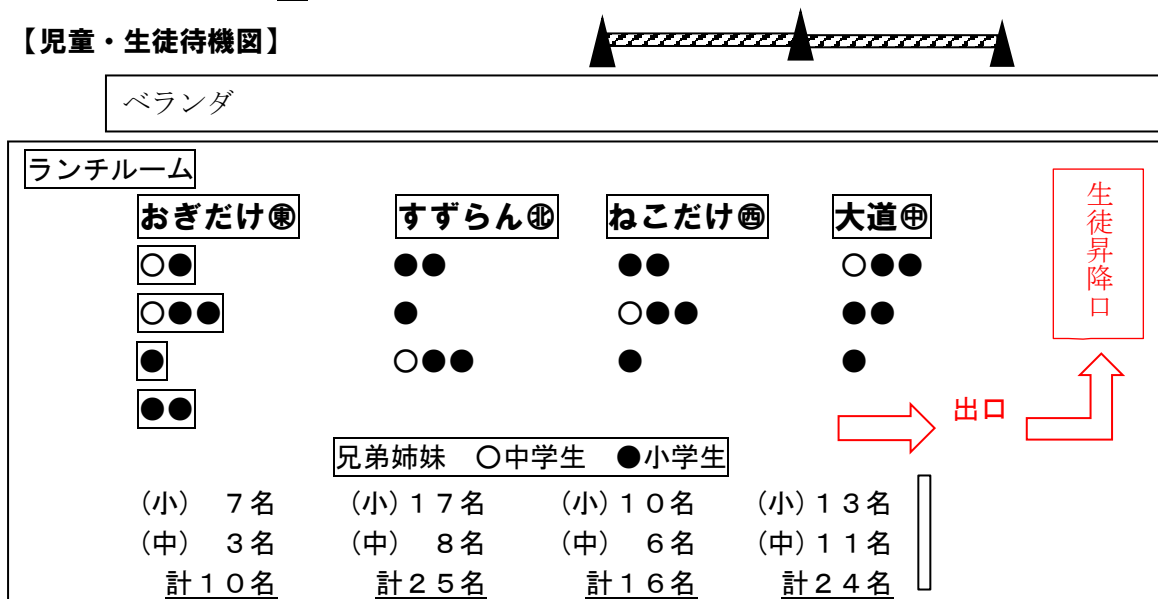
【児童・生徒待機図】

ベランダ

ランチルーム

おぎだけ㊡ すずらん㊥ ねこだけ㊃ 大道㊥

生徒昇降口

○● ●● ●● ○●●

○●● ● ○●● ●●

● ○●● ● ●

●●

出口

兄弟姉妹 ○中学生 ●小学生

（小） ７名 （小）１７名 （小）１０名 （小）１３名
（中） ３名 （中） ８名 （中） ６名 （中）１１名
計１０名 計２５名 計１６名 計２４名